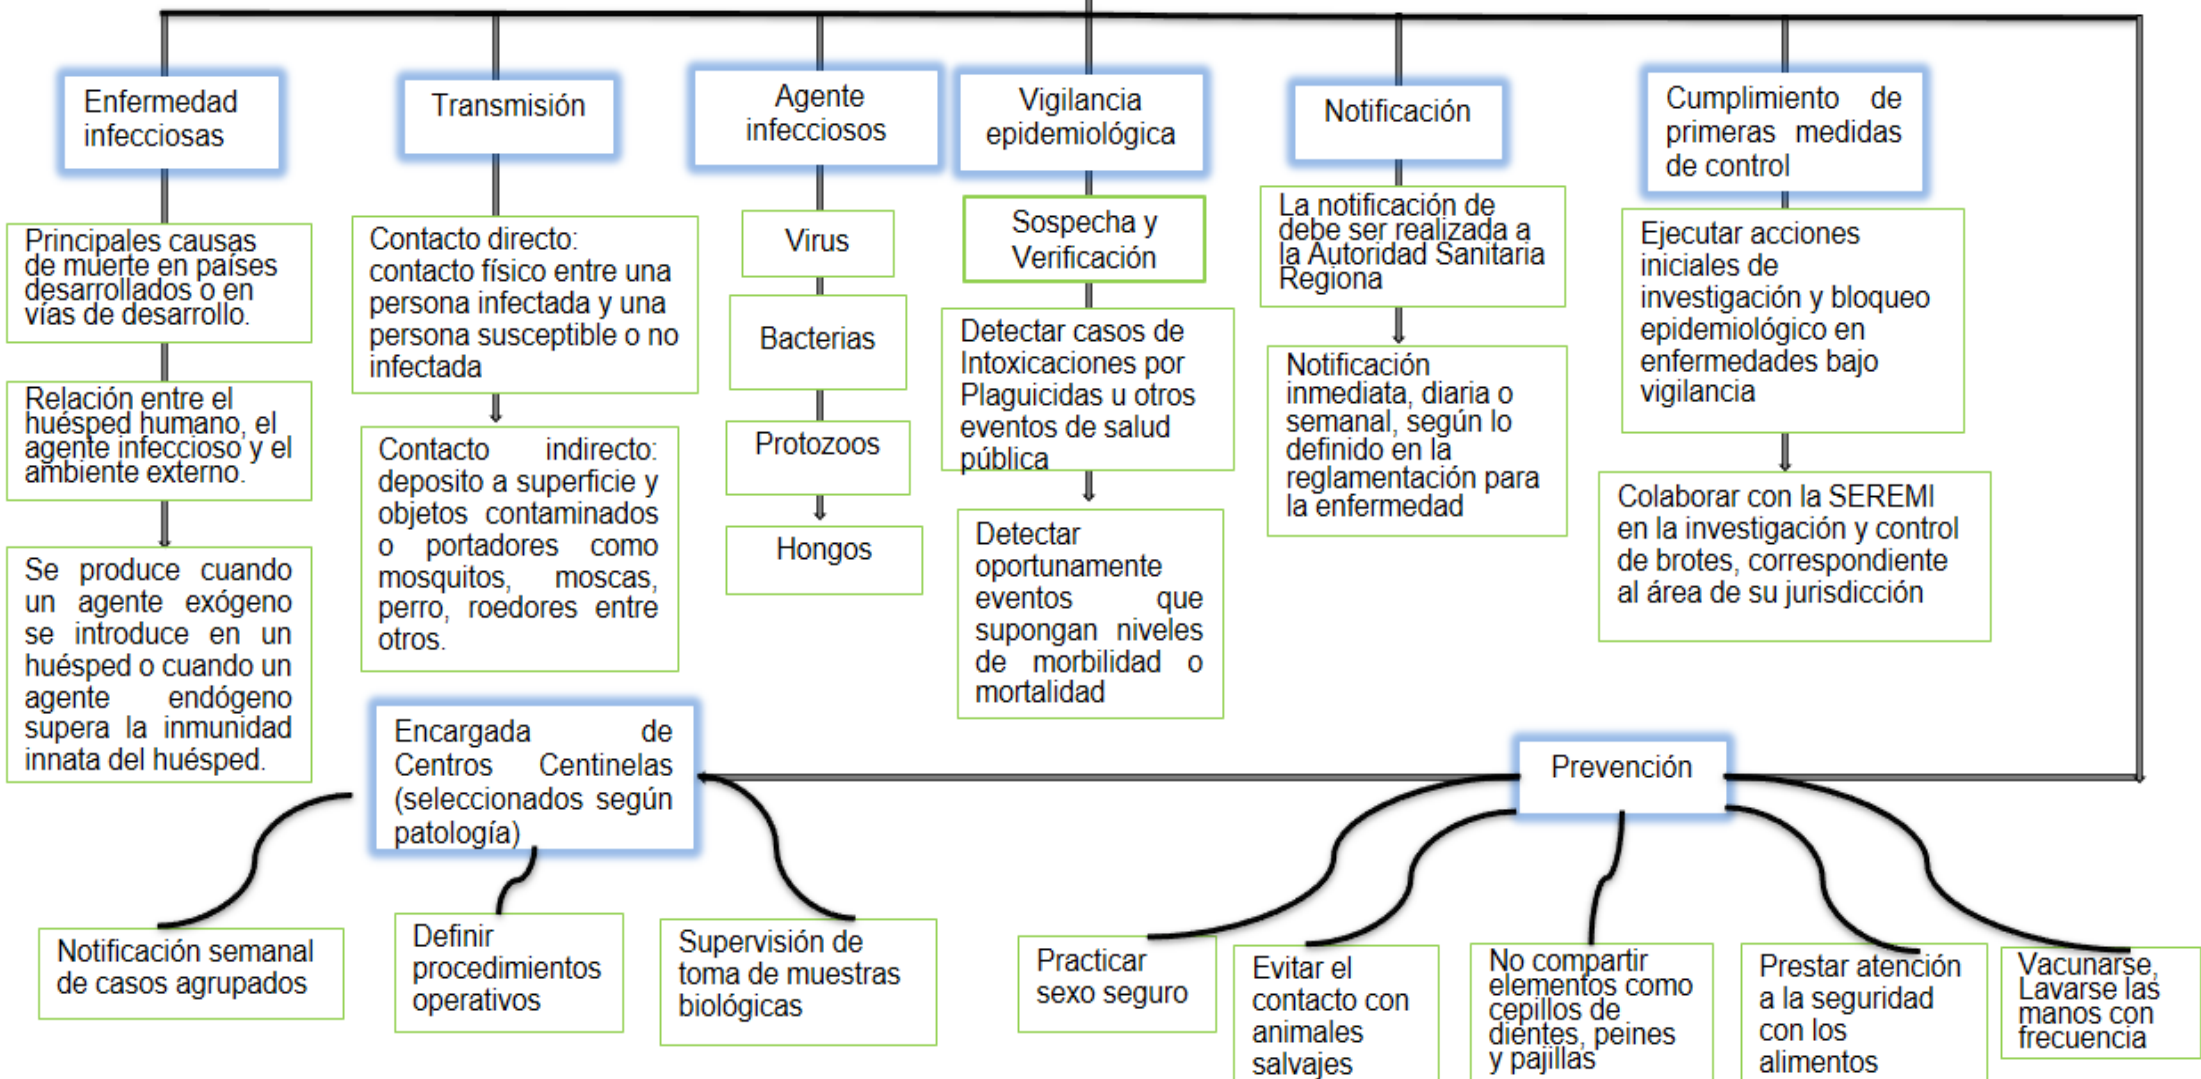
Enfermedad infecciosas

Principales causas de muerte en países desarrollados o en vías de desarrollo.

Relación entre el huésped humano, el agente infeccioso y el ambiente externo.

Se produce cuando un agente exógeno se introduce en un huésped o cuando un agente endógeno supera la inmunidad innata del huésped.

Transmisión

Contacto directo: contacto físico entre una persona infectada y una persona susceptible o no infectada

Contacto indirecto: deposito a superficie y objetos contaminados o portadores como mosquitos, moscas, perro, roedores entre otros.

Agente infecciosos

Virus

Bacterias

Protozoos

Hongos

Vigilancia epidemiológica

Sospecha y Verificación

Detectar casos de Intoxicaciones por Plaguicidas u otros eventos de salud pública

Detectar oportunamente eventos que supongan niveles de morbilidad o mortalidad

Notificación

La notificación de debe ser realizada a la Autoridad Sanitaria Regiona

Notificación inmediata, diaria o semanal, según lo definido en la reglamentación para la enfermedad

Cumplimiento de primeras medidas de control

Ejecutar acciones iniciales de investigación y bloqueo epidemiológico en enfermedades bajo vigilancia

Colaborar con la SEREMI en la investigación y control de brotes, correspondiente al área de su jurisdicción

Encargada de Centros Centinelas (seleccionados según patología)

Notificación semanal de casos agrupados

Definir procedimientos operativos

Supervisión de toma de muestras biológicas

Prevención

Practicar sexo seguro

Evitar el contacto con animales salvajes

No compartir elementos como cepillos de dientes, peines y pajillas

Prestar atención a la seguridad con los alimentos

Vacunarse, Lavarse las manos con frecuencia